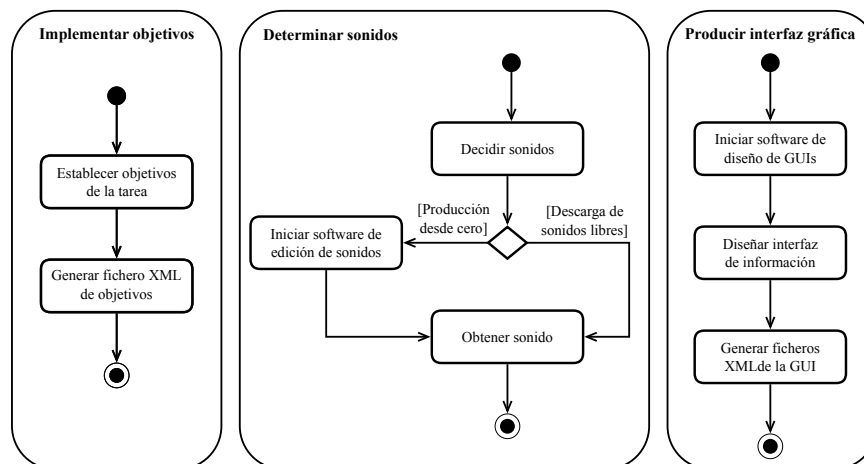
Implementar objetivos

Establecer objetivos de la tarea

Generar fichero XML de objetivos

Determinar sonidos

Decidir sonidos

[Producción desde cero]

[Descarga de sonidos libres]

Iniciar software de edición de sonidos

Obtener sonido

Producir interfaz gráfica

Iniciar software de diseño de GUIs

Diseñar interfaz de información

Generar ficheros XMLde la GUI